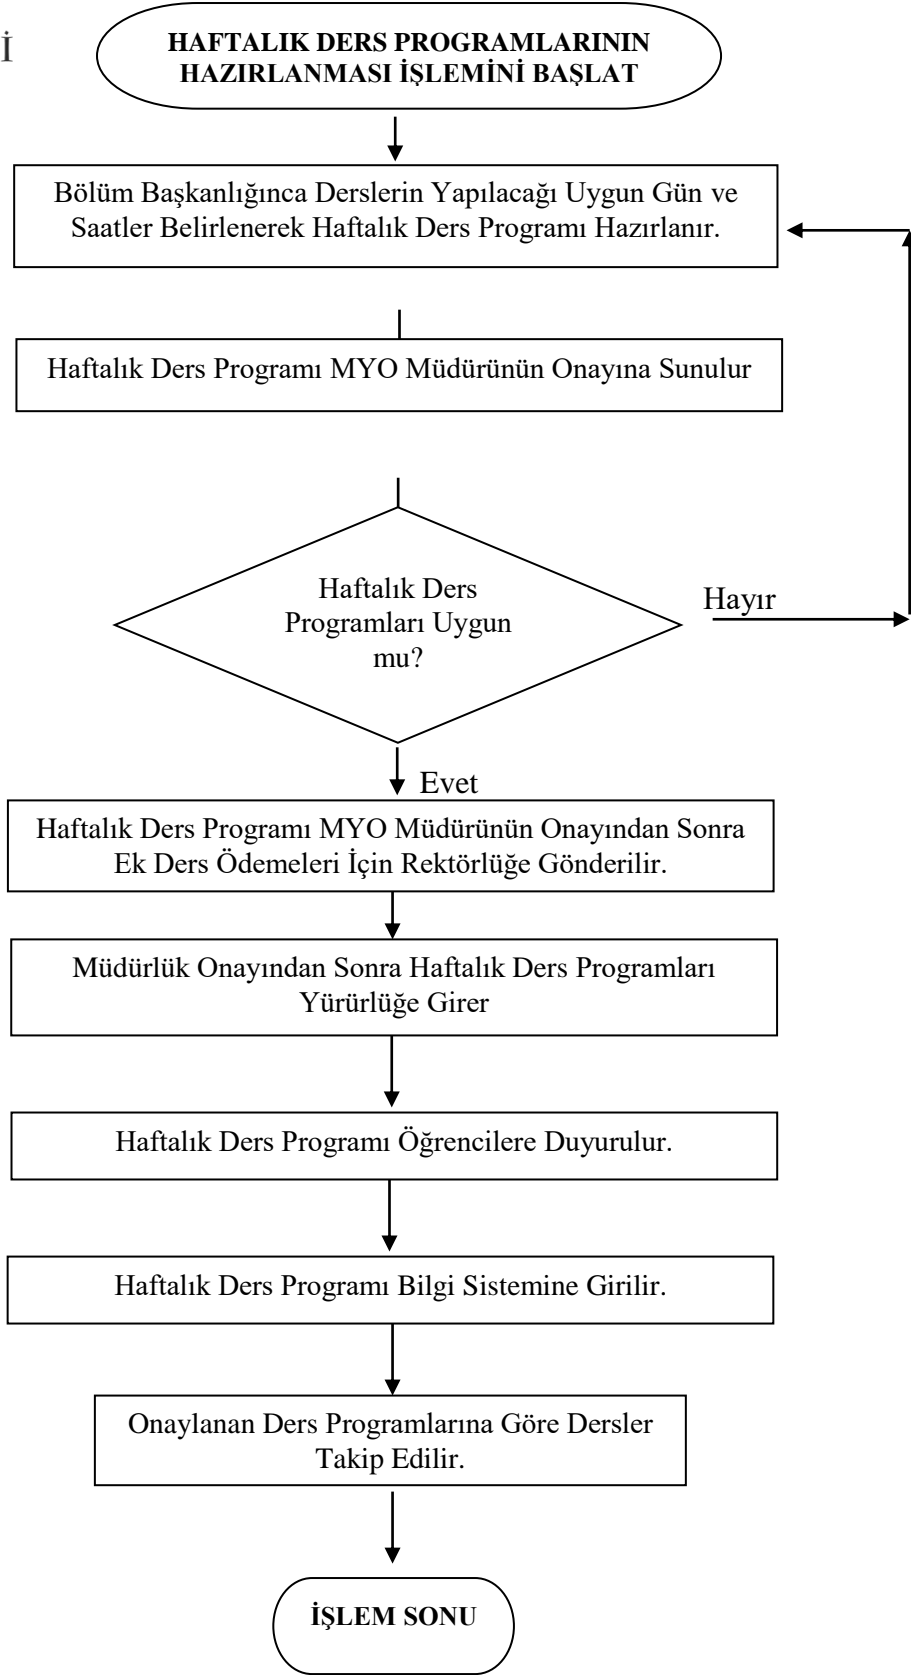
İ

HAFTALIK DERS PROGRAMLARININ HAZIRLANMASI İŞLEMİNİ BAŞLAT

Bölüm Başkanlığınca Derslerin Yapılacağı Uygun Gün ve Saatler Belirlenerek Haftalık Ders Programı Hazırlanır.

Haftalık Ders Programı MYO Müdürünün Onayına Sunulur

Haftalık Ders Programları Uygun mu?

Hayır

Evet

Haftalık Ders Programı MYO Müdürünün Onayından Sonra Ek Ders Ödemeleri İçin Rektörlüğe Gönderilir.

Müdürlük Onayından Sonra Haftalık Ders Programları Yürürlüğe Girer

Haftalık Ders Programı Öğrencilere Duyurulur.

Haftalık Ders Programı Bilgi Sistemine Girilir.

Onaylanan Ders Programlarına Göre Dersler Takip Edilir.

İŞLEM SONU